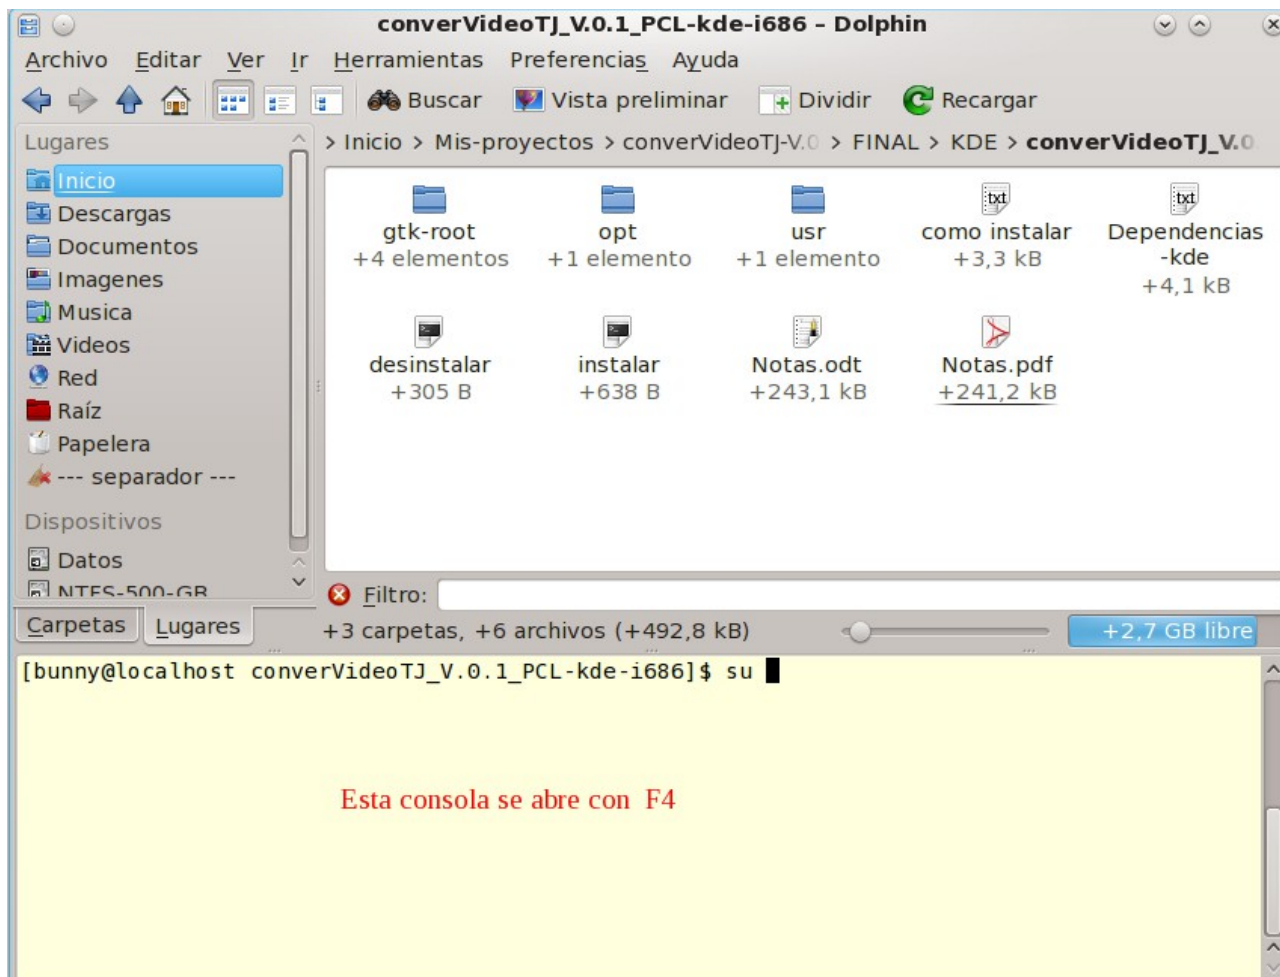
converVideoTJ_V.0.1_PCL-kde-i686 – Dolphin

Archivo Editar Ver Ir Herramientas Preferencias Ayuda

Buscar Vista preliminar Dividir Recargar

Lugares

> Inicio > Mis-proyectos > converVideoTJ-V.0 > FINAL > KDE > converVideoTJ_V.0

Inicio
Descargas
Documentos
Imagenes
Musica
Videos
Red
Raíz
Papelera
--- separador ---

Dispositivos

Datos
NTFS-500-GB

gtk-root
+4 elementos

opt
+1 elemento

usr
+1 elemento

txt
como instalar
+3,3 kB

txt
Dependencias-kde
+4,1 kB

desinstalar
+305 B

instalar
+638 B

Notas.odt
+243,1 kB

Notas.pdf
+241,2 kB

Filtro:

Carpetas Lugares

+3 carpetas, +6 archivos (+492,8 kB)

+2,7 GB libre

[bunny@localhost converVideoTJ_V.0.1_PCL-kde-i686]$ su

Esta consola se abre con F4